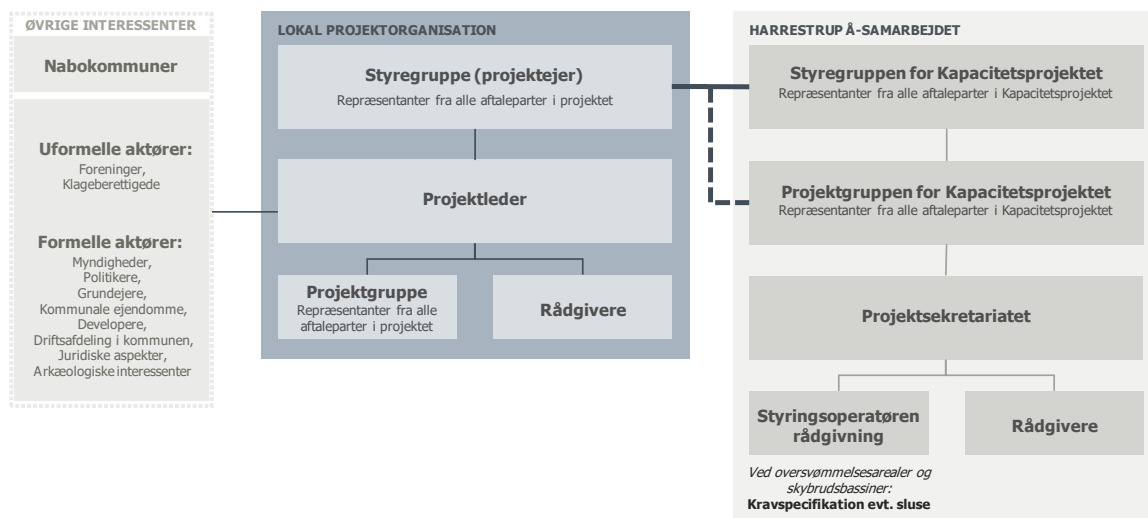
ØVRIGE INTERESSENTER

Nabokommuner

Uformelle aktører:
Foreninger, Klageberettigede

Formelle aktører:
Myndigheder, Politikere, Grundejere, Kommunale ejendomme, Developere, Driftsafdeling i kommunen, Juridiske aspekter, Arkæologiske interessenter

LOKAL PROJEKTORGANISATION

Styregruppe (projektejer)
Repræsentanter fra alle aftaleparter i projektet

Projektleder

Projektgruppe
Repræsentanter fra alle aftaleparter i projektet

Rådgivere

HARRESTRUP Å-SAMARBEJDET

Styregruppen for Kapacitetsprojektet
Repræsentanter fra alle aftaleparter i Kapacitetsprojektet

Projektgruppen for Kapacitetsprojektet
Repræsentanter fra alle aftaleparter i Kapacitetsprojektet

Projektsekretariatet

Styringsoperatøren rådgivning

Rådgivere

Ved oversvømmelsesarealer og skybrudsbassiner:
Kravspecifikation evt. sluse